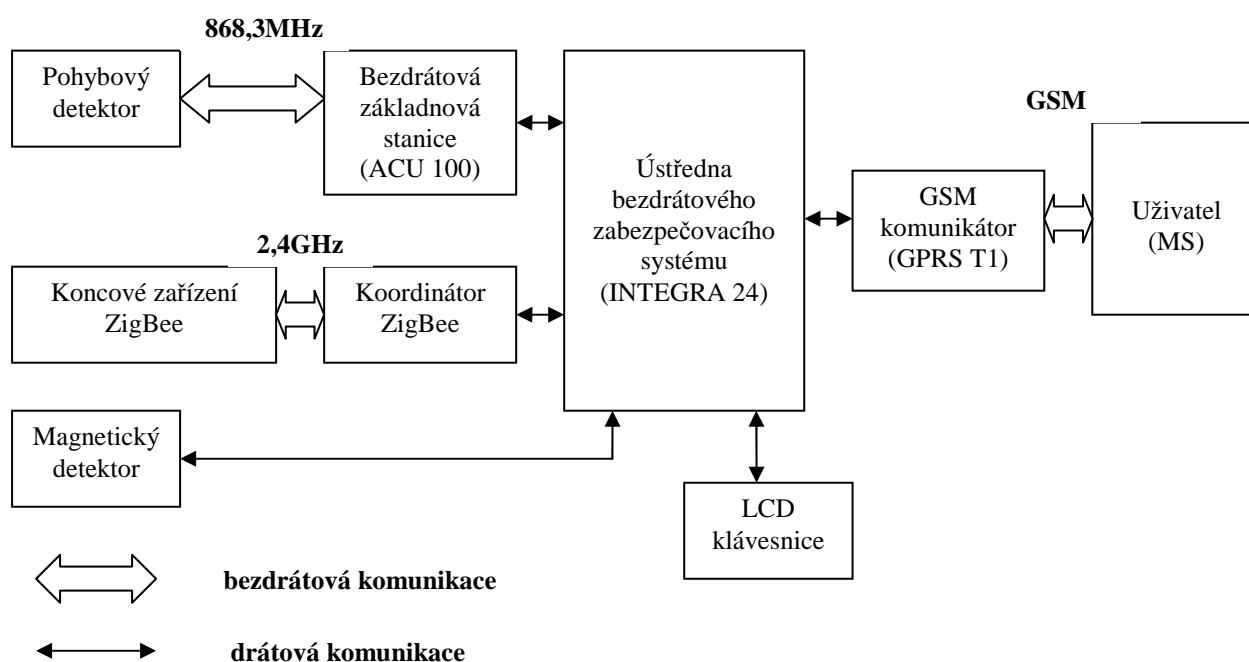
868,3MHz

Pohybový detektor

Bezdrátová základnová stanice (ACU 100)

Ústředna bezdrátového zabezpečovacího systému (INTEGRA 24)

GSM

GSM komunikátor (GPRS T1)

Uživatel (MS)

2,4GHz

Koncové zařízení ZigBee

Koordinátor ZigBee

Magnetický detektor

LCD klávesnice

bezdrátová komunikace

drátová komunikace